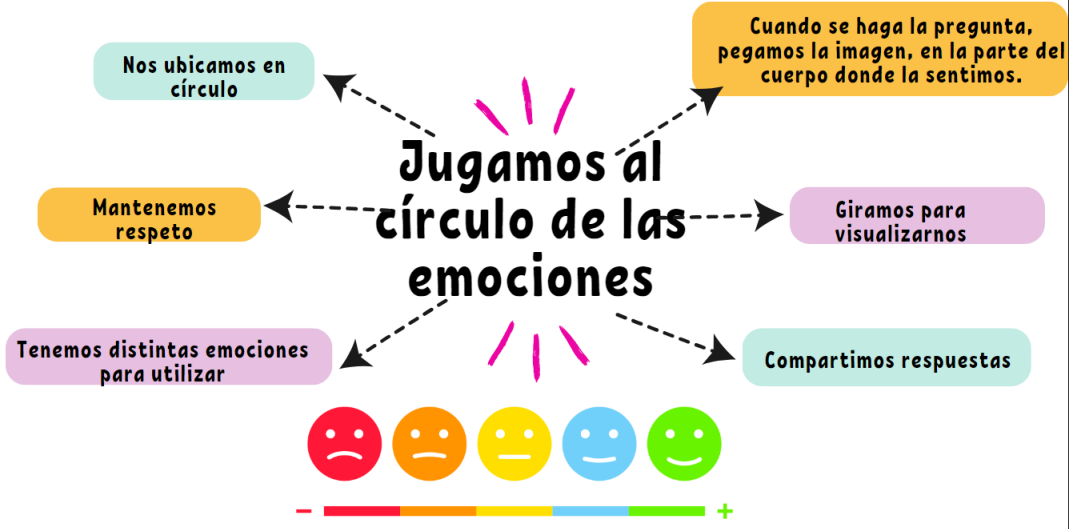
Jugamos al círculo de las emociones

Nos ubicamos en círculo

Cuando se haga la pregunta, pegamos la imagen, en la parte del cuerpo donde la sentimos.

Mantenemos respeto

Giramos para visualizarnos

Tenemos distintas emociones para utilizar

Compartimos respuestas

–

+